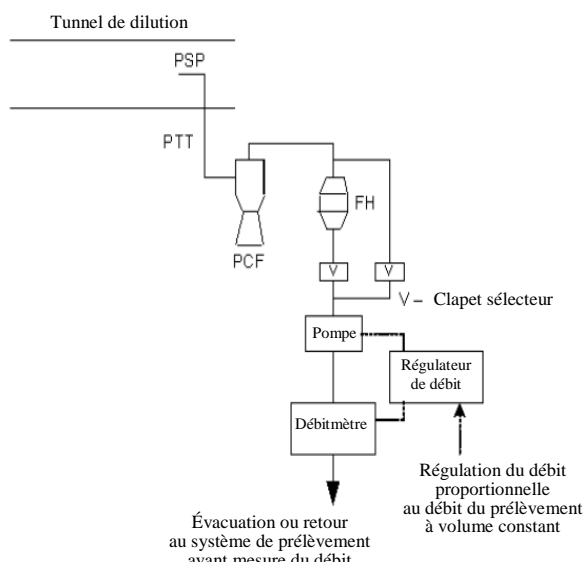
Tunnel de dilution

PSP

PTT

PCF

FH

V

V

V – Clapet sélecteur

Pompe

Régulateur de débit

Débitmètre

Régulation du débit proportionnelle au débit du prélèvement à volume constant

Évacuation ou retour au système de prélèvement avant mesure du débit